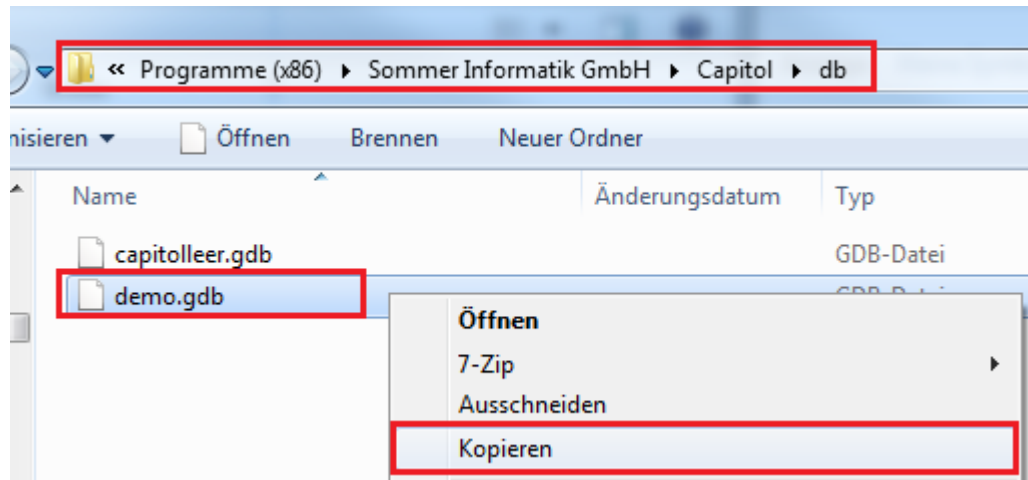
« Programme (x86) ▸ Sommer Informatik GmbH ▸ Capitol ▸ db

nisieren ▾ Öffnen Brennen Neuer Ordner

| Name | Änderungsdatum | Typ |
|---|---|---|
| capitolleer.gdb | | GDB-Datei |
| demo.gdb | | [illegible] |

Öffnen
7-Zip
Ausschneiden
Kopieren